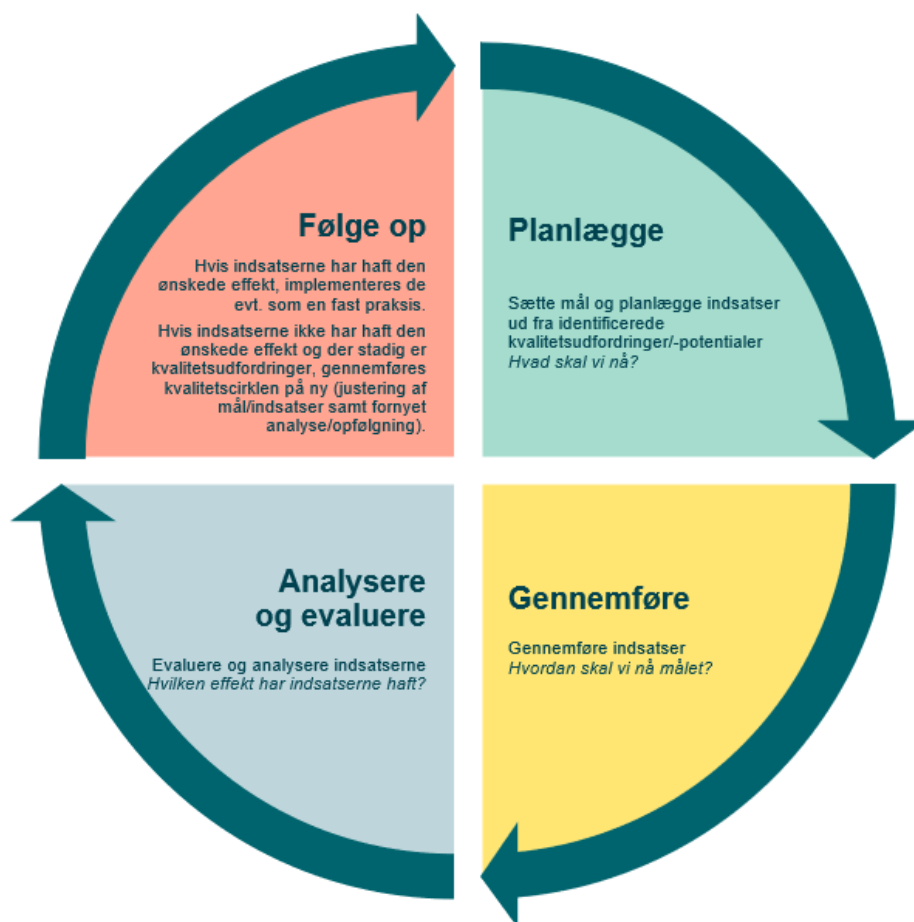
Følge op

Hvis indsatserne har haft den ønskede effekt, implementeres de evt. som en fast praksis.

Hvis indsatserne ikke har haft den ønskede effekt og der stadig er kvalitetsudfordringer, gennemføres kvalitetscirklen på ny (justering af mål/indsatser samt fornyet analyse/opfølgning).

Planlægge

Sætte mål og planlægge indsatser ud fra identificerede kvalitetsudfordringer/-potentialer
Hvad skal vi nå?

Analysere og evaluere

Evaluere og analysere indsatserne
Hvilken effekt har indsatserne haft?

Gennemføre

Gennemføre indsatser
Hvordan skal vi nå målet?